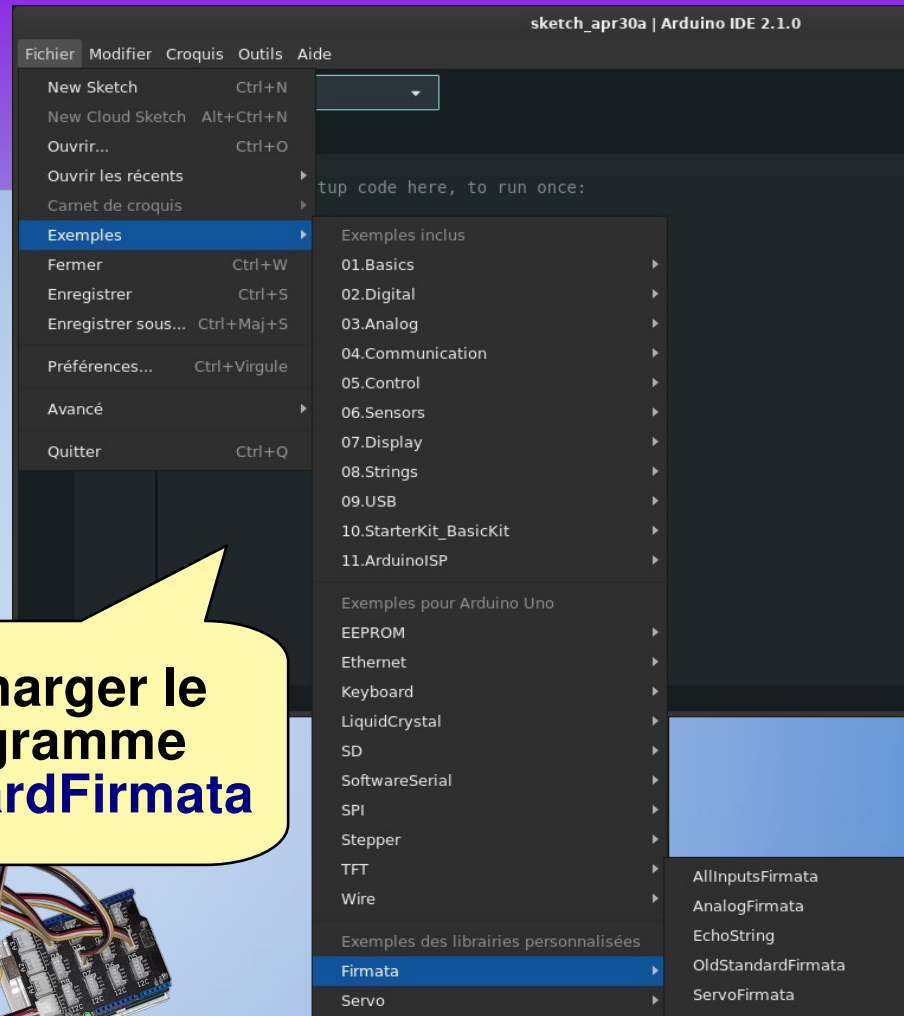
sketch_apr30a | Arduino IDE 2.1.0

Fichier Modifier Croquis Outils Aide

New Sketch Ctrl+N
New Cloud Sketch Alt+Ctrl+N
Ouvrir... Ctrl+O
Ouvrir les récents
Carnet de croquis
Exemples
Fermer Ctrl+W
Enregistrer Ctrl+S
Enregistrer sous... Ctrl+Maj+S
Préférences... Ctrl+Virgule
Avancé
Quitter Ctrl+Q

tup code here, to run once:

Exemples inclus
01.Basics
02.Digital
03.Analog
04.Communication
05.Control
06.Sensors
07.Display
08.Strings
09.USB
10.StarterKit_BasicKit
11.ArduinoISP
Exemples pour Arduino Uno
EEPROM
Ethernet
Keyboard
LiquidCrystal
SD
SoftwareSerial
SPI
Stepper
TFT
Wire
Exemples des librairies personnalisées
Firmata
Servo

AllInputsFirmata
AnalogFirmata
EchoString
OldStandardFirmata
ServoFirmata

harger le
gramme
ardFirmata